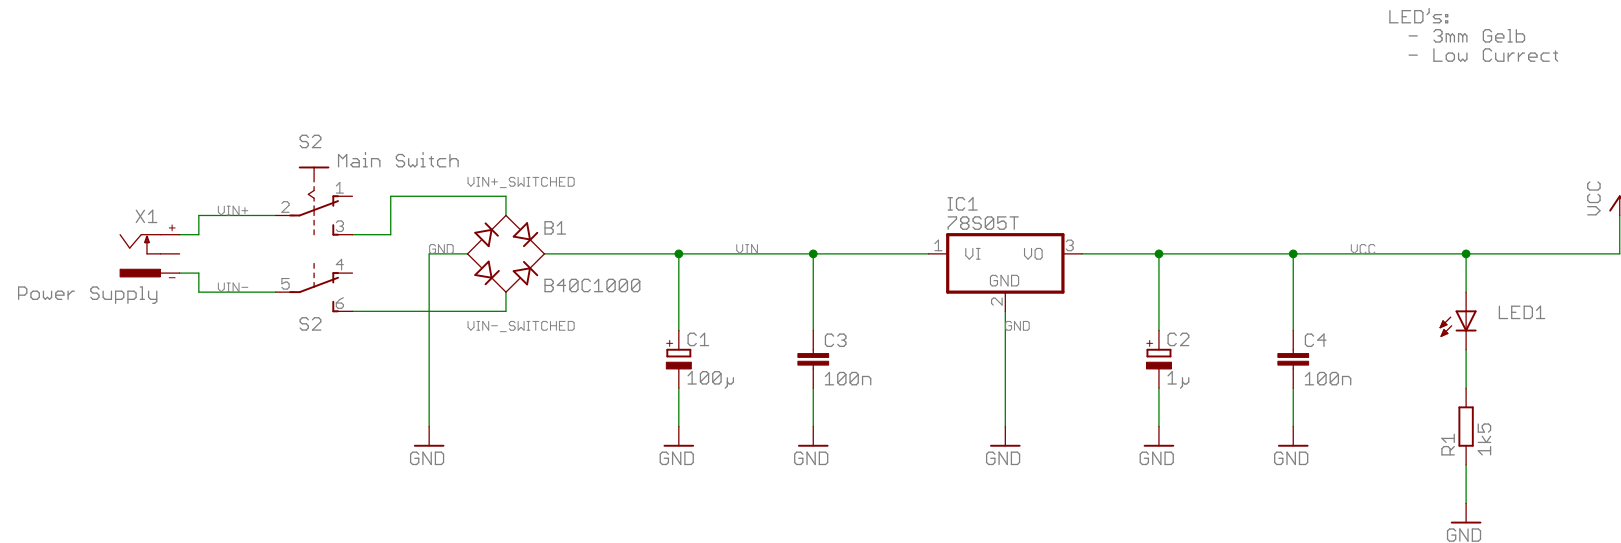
LED's:
- 3mm Gelb
- Low Currect

S2
Main Switch
1
2
3
VIN+
X1
+
-
Power Supply
VIN-
5
4
6
S2
VIN+_SWITCHED
VIN-_SWITCHED
GND
B1
B40C1000
VIN
IC1
78S05T
1
VI
VO
3
GND
2
GND
VCC
VCC
C1
100µ
C3
100n
C2
1µ
C4
100n
LED1
R1
1k5
GND
GND
GND
GND
GND
GND
GND